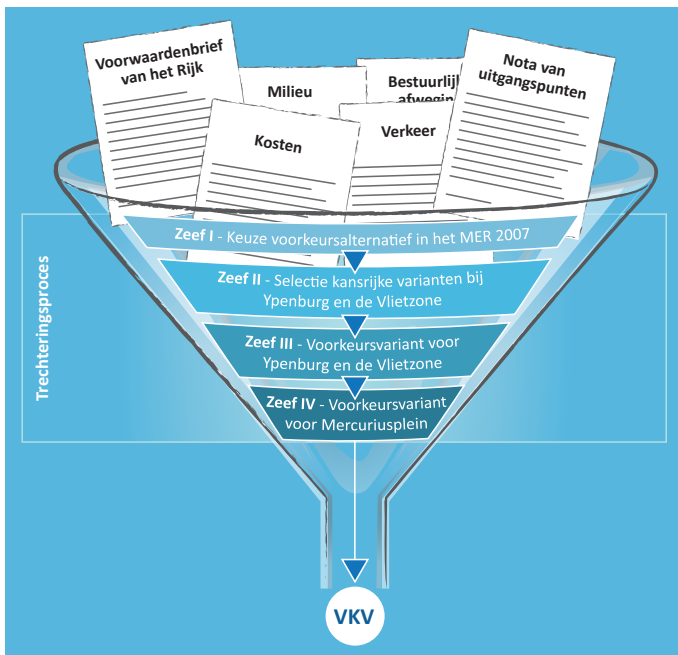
Voorwaardenbrief van het Rijk

Milieu

Bestuurlijk afweging

Nota van uitgangspunten

Kosten

Verkeer

Trechteringsproces

Zeef I - Keuze voorkeursalternatief in het MER 2007

Zeef II - Selectie kansrijke varianten bij Ypenburg en de Vlietzone

Zeef III - Voorkeursvariant voor Ypenburg en de Vlietzone

Zeef IV - Voorkeursvariant voor Mercuriusplein

VKV